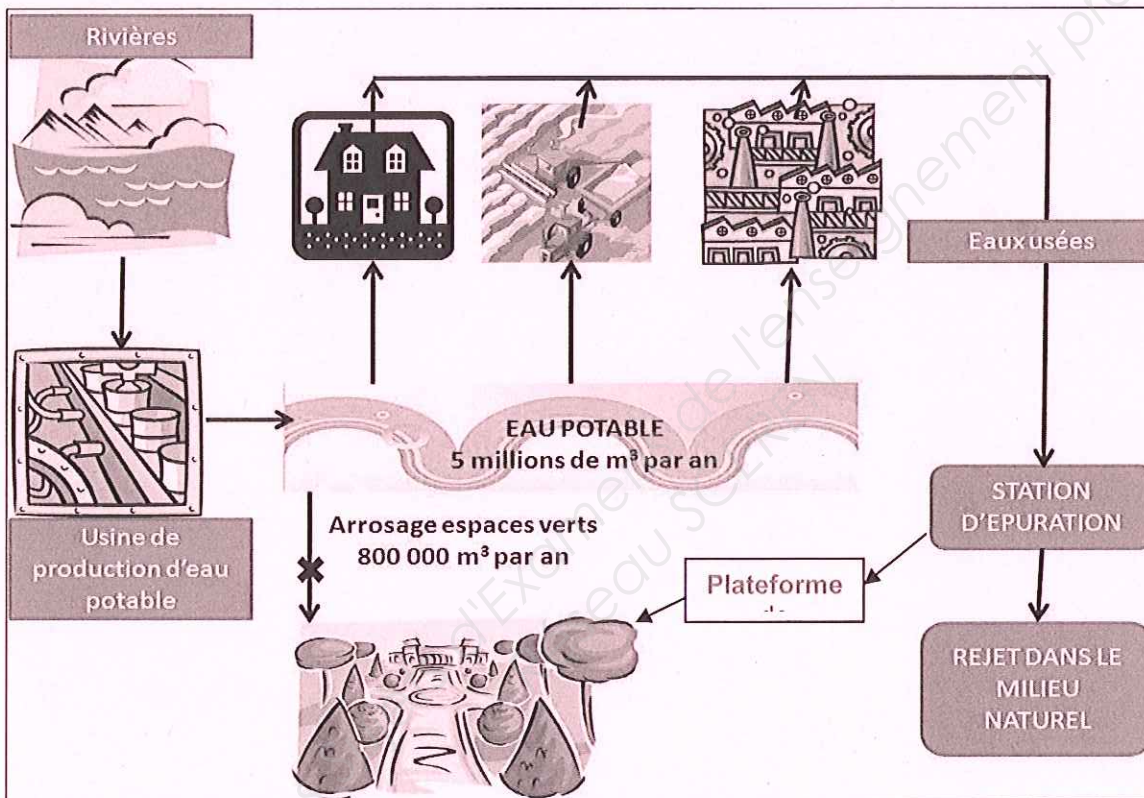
Rivières

Eaux usées

Usine de production d'eau potable

EAU POTABLE
5 millions de m³ par an

Arrosage espaces verts
800 000 m³ par an

Plateforme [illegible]

STATION D'EPURATION

REJET DANS LE MILIEU NATUREL

d'Examens de l'enseignement p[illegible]
Réseau SCEREN